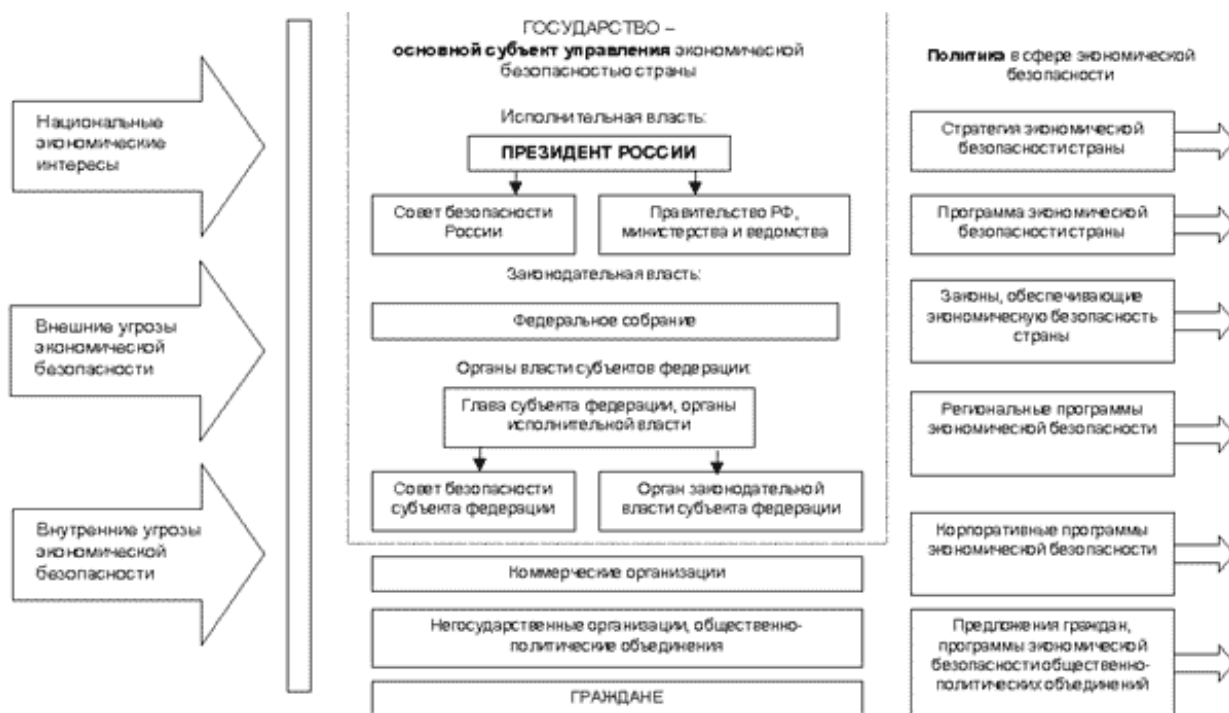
Национальные экономические интересы

Внешние угрозы экономической безопасности

Внутренние угрозы экономической безопасности

ГОСУДАРСТВО – основной субъект управления экономической безопасностью страны

Исполнительная власть:

ПРЕЗИДЕНТ РОССИИ

Совет безопасности России

Правительство РФ, министерства и ведомства

Законодательная власть:

Федеральное собрание

Органы власти субъектов федерации:

Глава субъекта федерации, органы исполнительной власти

Совет безопасности субъекта федерации

Орган законодательной власти субъекта федерации

Коммерческие организации

Негосударственные организации, общественно-политические объединения

ГРАЖДАНЕ

Политика в сфере экономической безопасности

Стратегия экономической безопасности страны

Программа экономической безопасности страны

Законы, обеспечивающие экономическую безопасность страны

Региональные программы экономической безопасности

Корпоративные программы экономической безопасности

Предложения граждан, программы экономической безопасности общественно-политических объединений